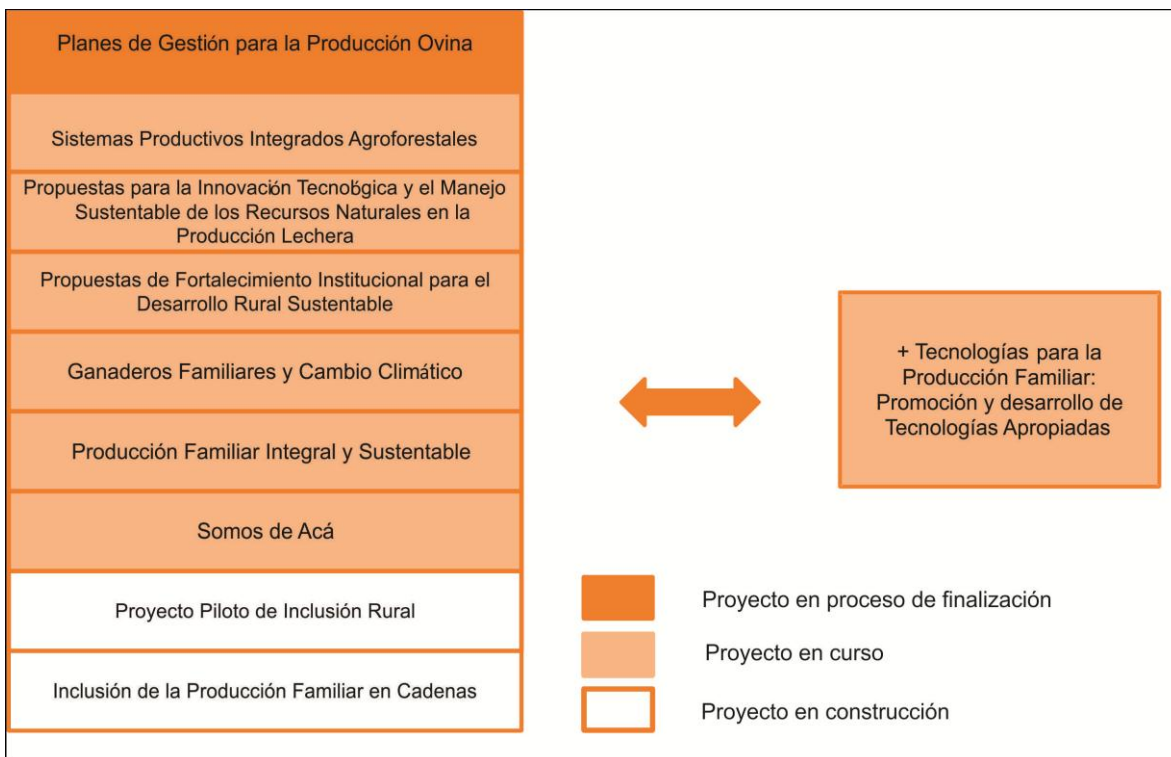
Planes de Gestión para la Producción Ovina

Sistemas Productivos Integrados Agroforestales

Propuestas para la Innovación Tecnológica y el Manejo Sustentable de los Recursos Naturales en la Producción Lechera

Propuestas de Fortalecimiento Institucional para el Desarrollo Rural Sustentable

Ganaderos Familiares y Cambio Climático

Producción Familiar Integral y Sustentable

Somos de Acá

Proyecto Piloto de Inclusión Rural

Inclusión de la Producción Familiar en Cadenas

+ Tecnologías para la Producción Familiar: Promoción y desarrollo de Tecnologías Apropiadas

Proyecto en proceso de finalización

Proyecto en curso

Proyecto en construcción